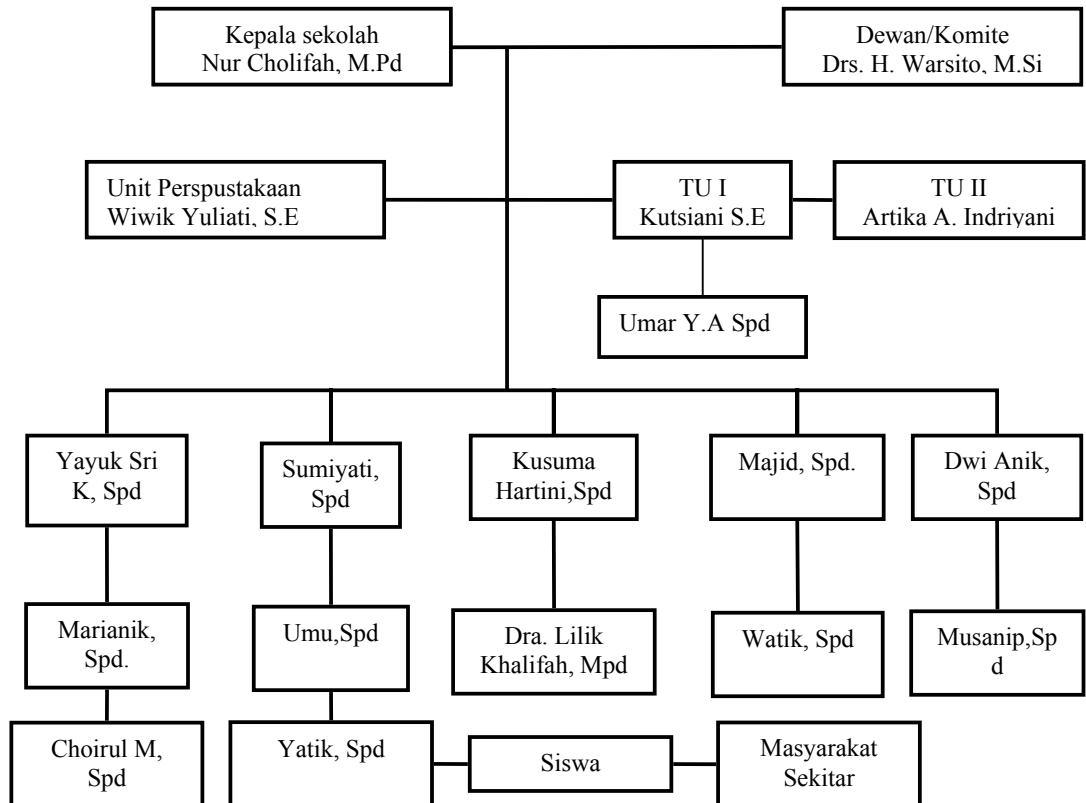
Kepala sekolah
Nur Cholifah, M.Pd

Dewan/Komite
Drs. H. Warsito, M.Si

Unit Perspustakaan
Wiwik Yuliati, S.E

TU I
Kutsiani S.E

TU II
Artika A. Indriyani

Umar Y.A Spd

Yayuk Sri K, Spd

Sumiyati, Spd

Kusuma Hartini,Spd

Majid, Spd.

Dwi Anik, Spd

Marianik, Spd.

Umu,Spd

Dra. Lilik Khalifah, Mpd

Watik, Spd

Musanip,Sp d

Choirul M, Spd

Yatik, Spd

Siswa

Masyarakat Sekitar